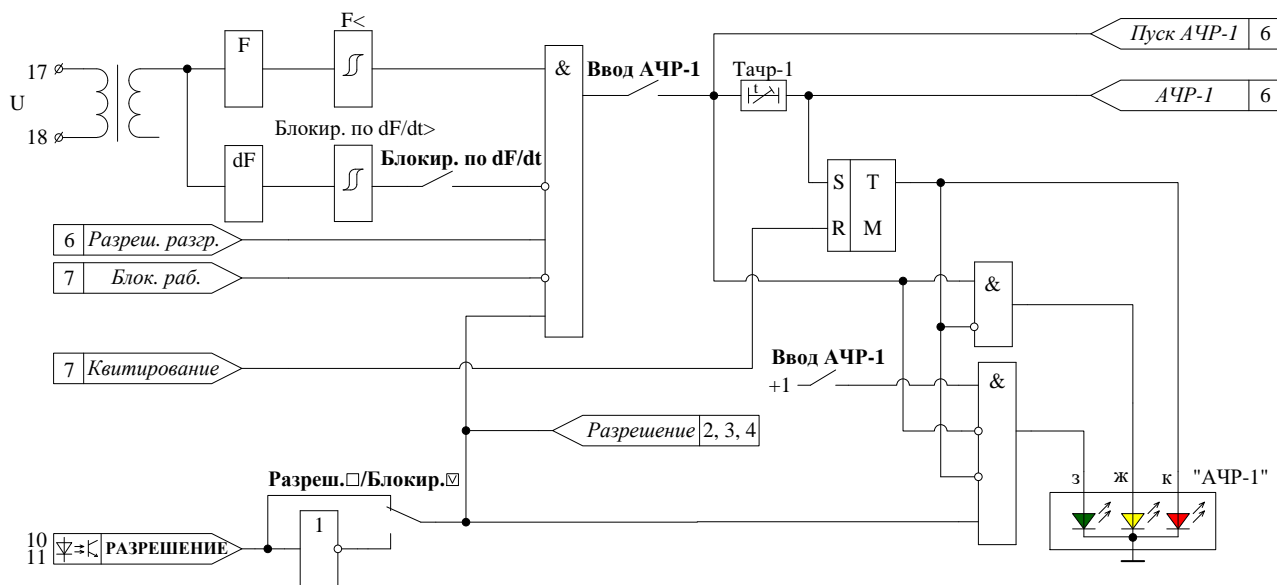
17
U
18
F
F<
Блокир. по dF/dt>
dF
Блокир. по dF/dt
&
Ввод АЧР-1
Пуск АЧР-1 | 6
Тачр-1
АЧР-1 | 6
S
T
R
M
6 | Разреш. разгр.
7 | Блок. раб.
&
7 | Квитирование
Ввод АЧР-1
+1
&
Разрешение | 2, 3, 4
Разреш.□/Блокир.☑
"АЧР-1"
з
ж
к
1
10
11
РАЗРЕШЕНИЕ